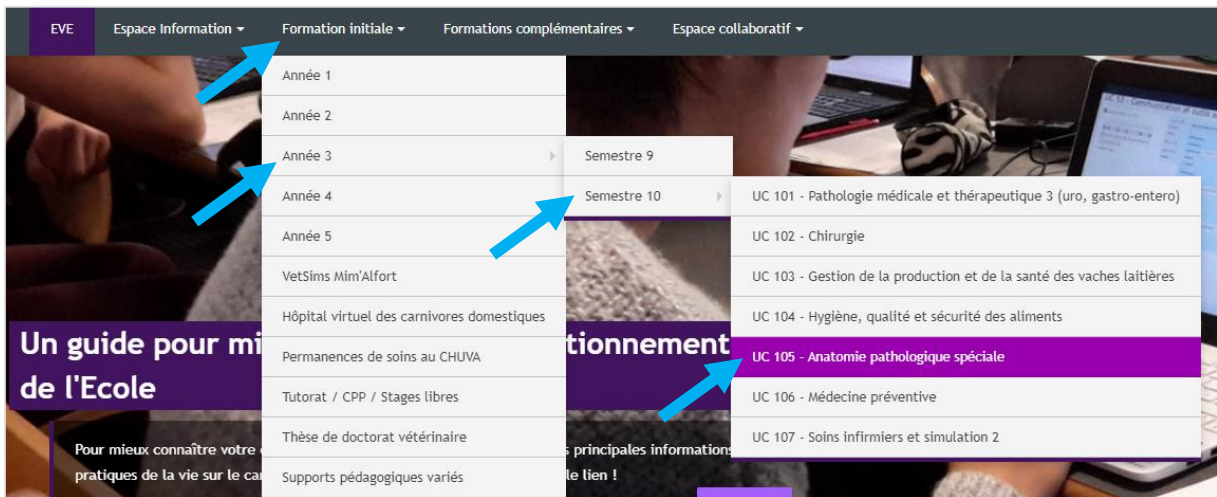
EVE Espace Information ▾ Formation initiale ▾ Formations complémentaires ▾ Espace collaboratif ▾

Année 1
Année 2
Année 3
Année 4
Année 5
VetSims Mim'Alfort
Hôpital virtuel des carnivores domestiques
Permanences de soins au CHUVA
Tutorat / CPP / Stages libres
Thèse de doctorat vétérinaire
Supports pédagogiques variés

Semestre 9
Semestre 10

UC 101 - Pathologie médicale et thérapeutique 3 (uro, gastro-entero)
UC 102 - Chirurgie
UC 103 - Gestion de la production et de la santé des vaches laitières
UC 104 - Hygiène, qualité et sécurité des aliments
UC 105 - Anatomie pathologique spéciale
UC 106 - Médecine préventive
UC 107 - Soins infirmiers et simulation 2

Un guide pour mi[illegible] tionnement de l'Ecole

Pour mieux connaître votre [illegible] s principales informations pratiques de la vie sur le ca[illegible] le lien !